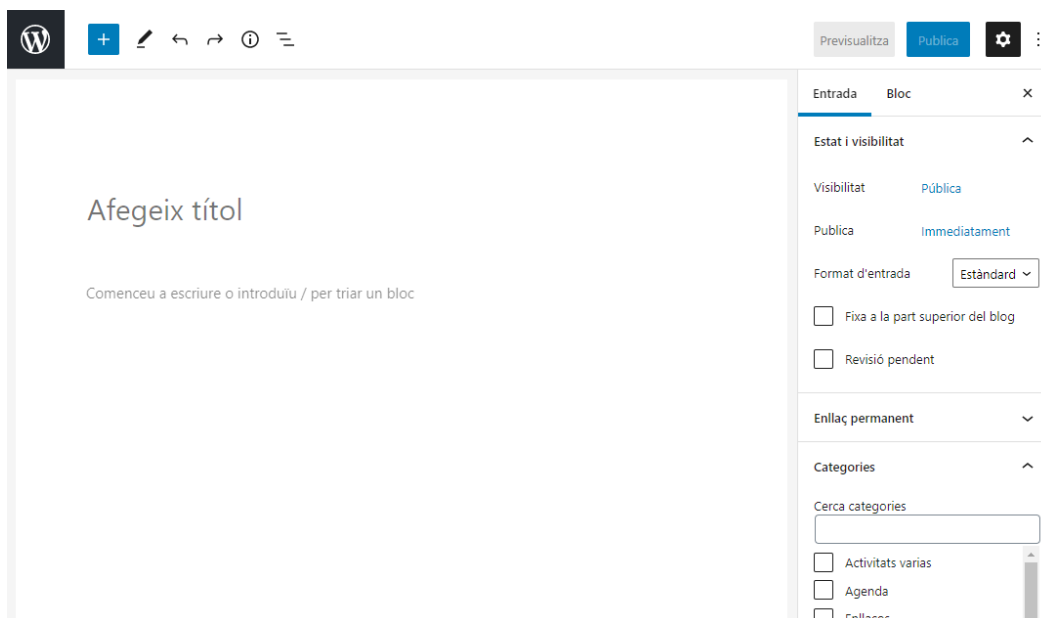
Previsualitza Publica

Afegeix títol

Comenceu a escriure o introduïu / per triar un bloc

Entrada Bloc ×

Estat i visibilitat

Visibilitat Pública

Publica Immediatament

Format d'entrada Estàndard

Fixa a la part superior del blog

Revisió pendent

Enllaç permanent

Categories

Cerca categories

Activitats varias

Agenda

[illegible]